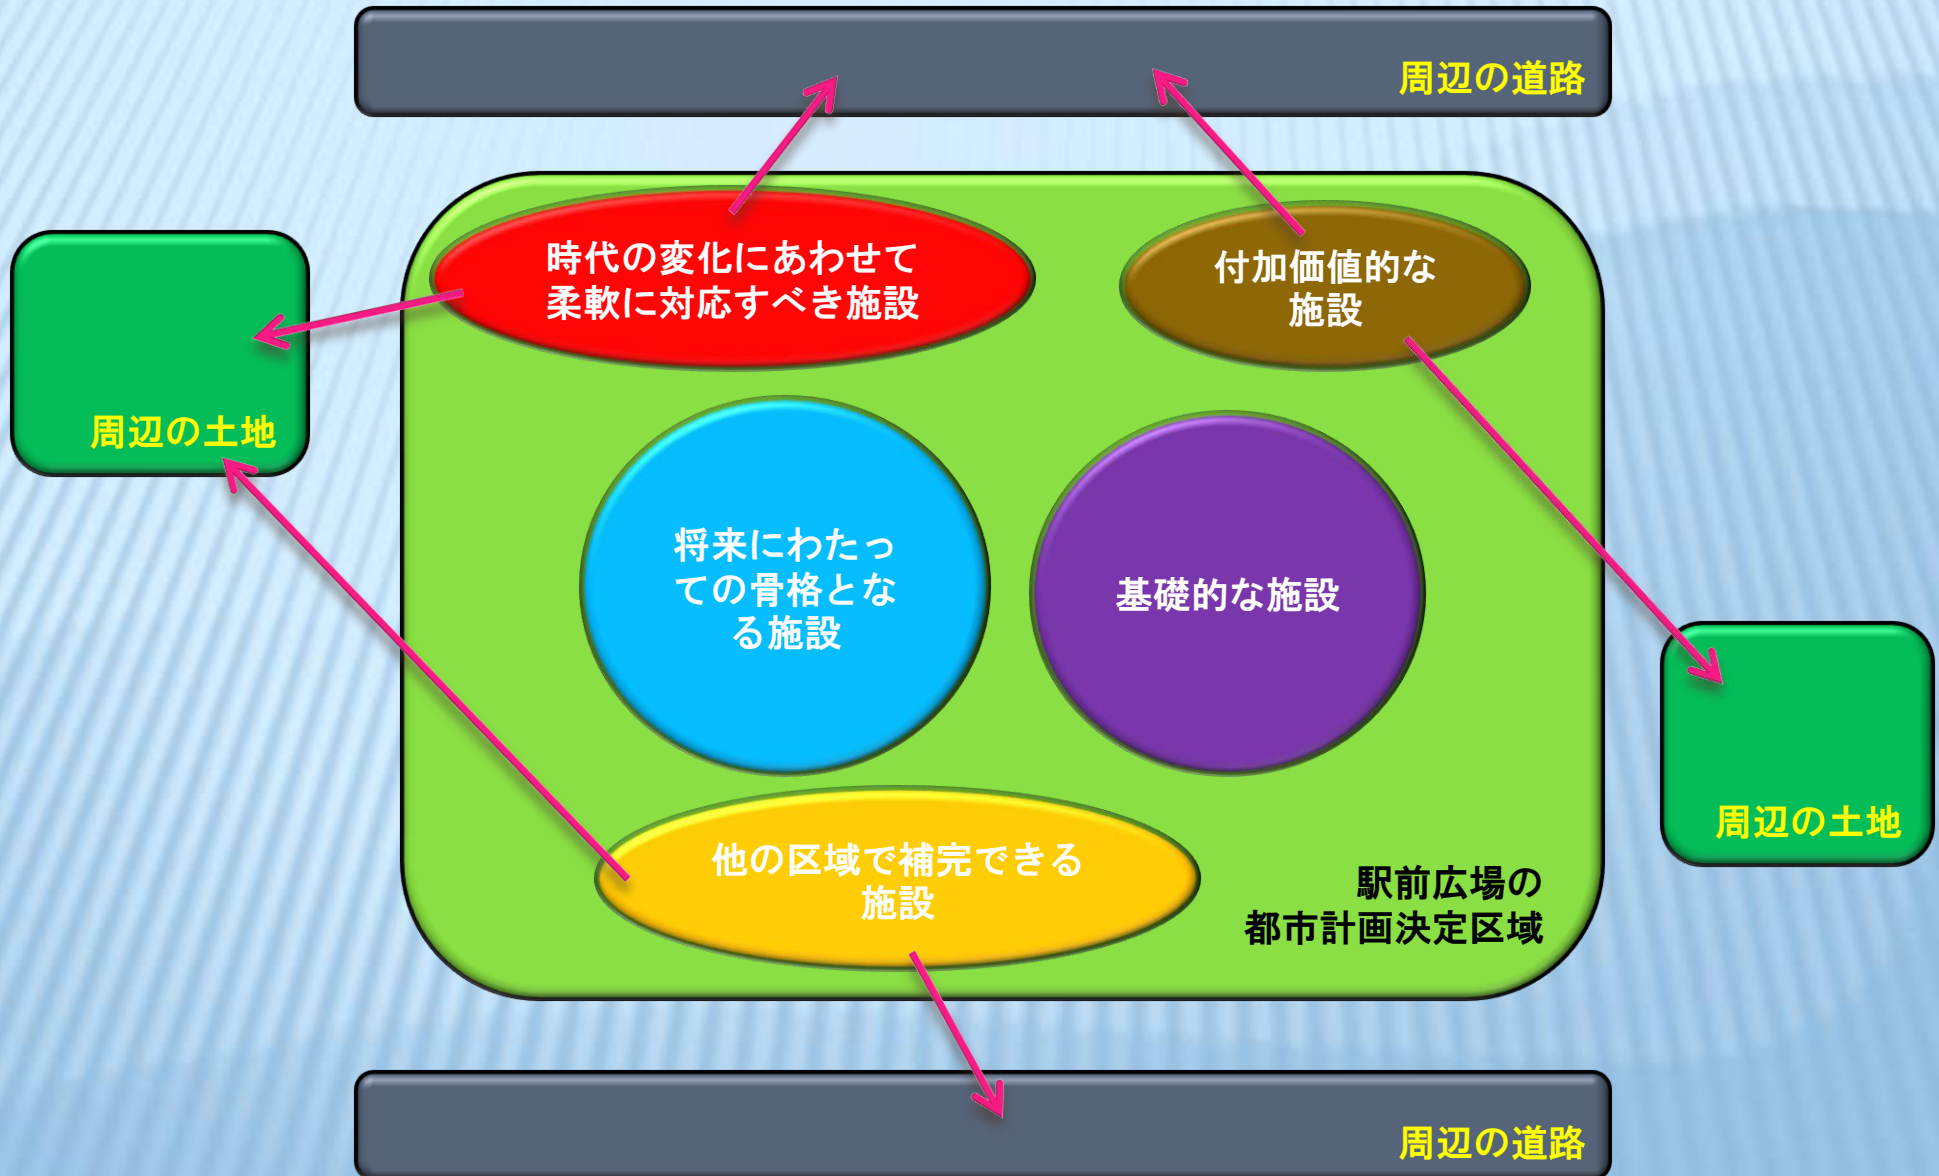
周辺の道路

周辺の土地

時代の変化にあわせて柔軟に対応すべき施設

付加価値的な施設

将来にわたっての骨格となる施設

基礎的な施設

他の区域で補完できる施設

駅前広場の都市計画決定区域

周辺の土地

周辺の道路